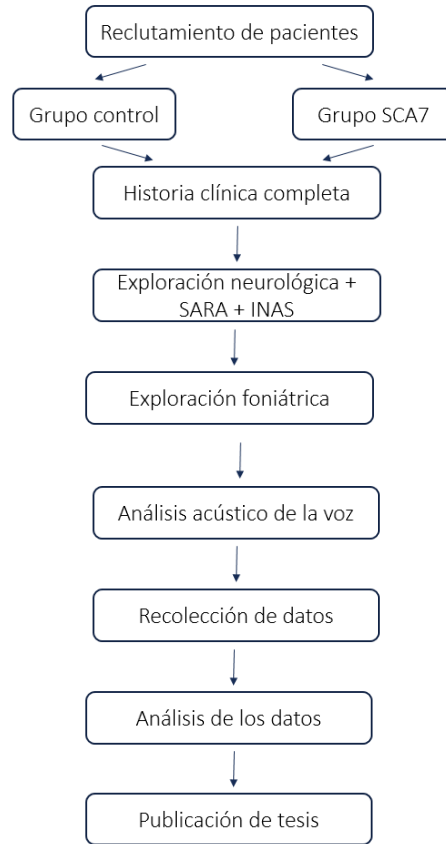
Reclutamiento de pacientes

Grupo control

Grupo SCA7

Historia clínica completa

Exploración neurológica + SARA + INAS

Exploración foniátrica

Análisis acústico de la voz

Recolección de datos

Análisis de los datos

Publicación de tesis